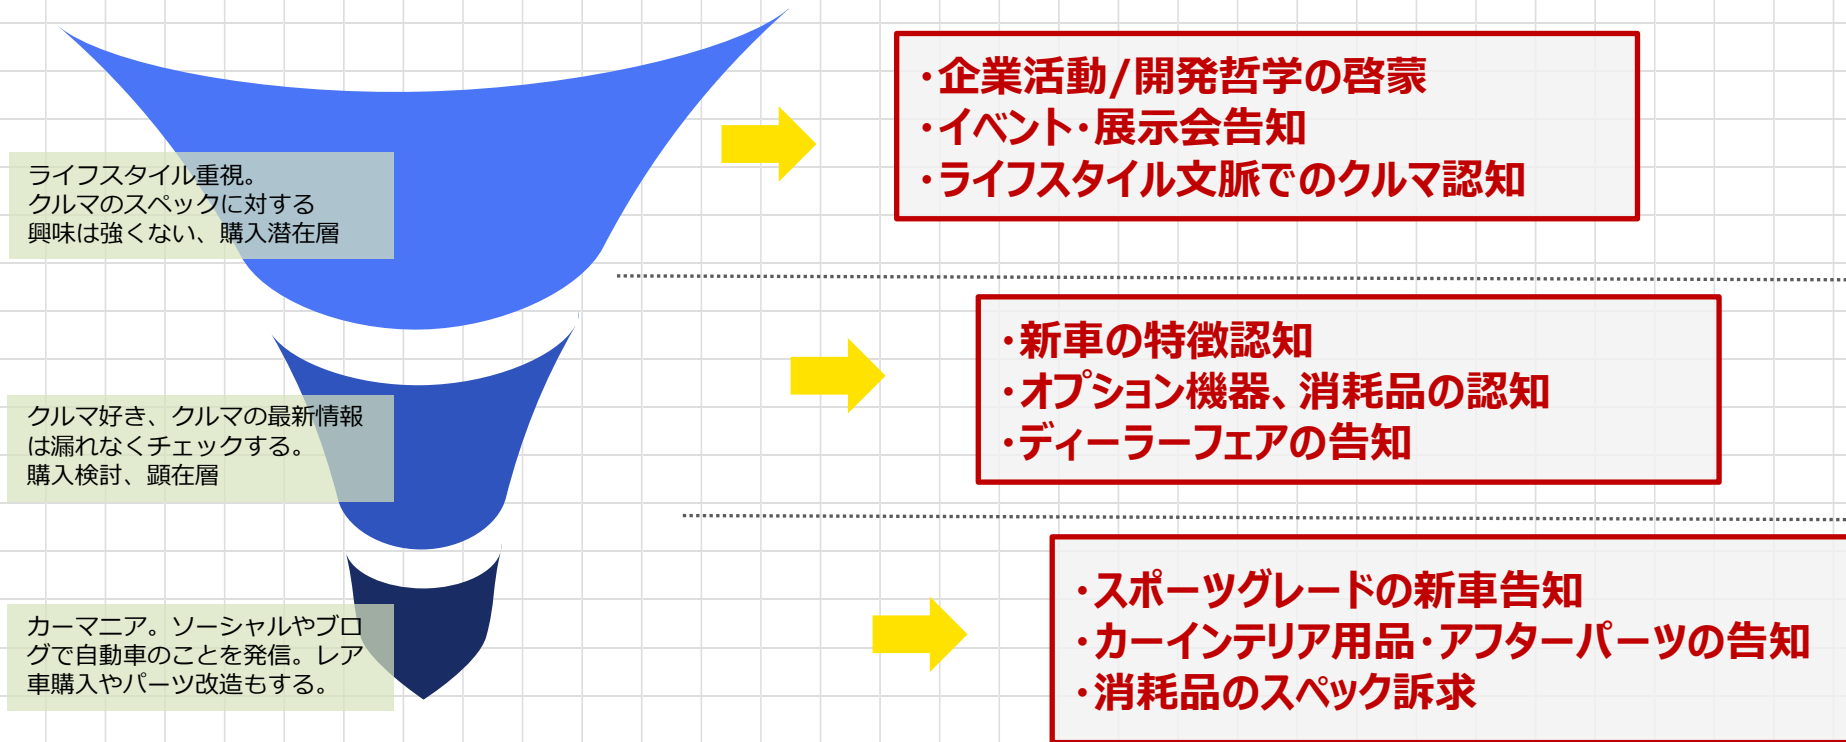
ライフスタイル重視。
クルマのスペックに対する
興味は強くない、購入潜在層

・企業活動/開発哲学の啓蒙
・イベント・展示会告知
・ライフスタイル文脈でのクルマ認知

クルマ好き、クルマの最新情報は漏れなくチェックする。
購入検討、顕在層

・新車の特徴認知
・オプション機器、消耗品の認知
・ディーラーフェアの告知

カーマニア。ソーシャルやブログで自動車のことを発信。レア車購入やパーツ改造もする。

・スポーツグレードの新車告知
・カーインテリア用品・アフターパーツの告知
・消耗品のスペック訴求